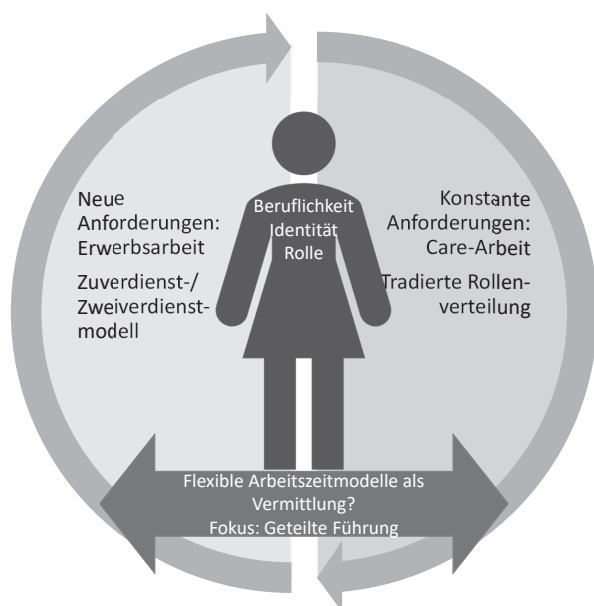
Neue Anforderungen: Erwerbsarbeit

Zuverdienst-/ Zweiverdienstmodell

Beruflichkeit
Identität
Rolle

Konstante Anforderungen: Care-Arbeit

Tradierte Rollenverteilung

Flexible Arbeitszeitmodelle als Vermittlung?
Fokus: Geteilte Führung